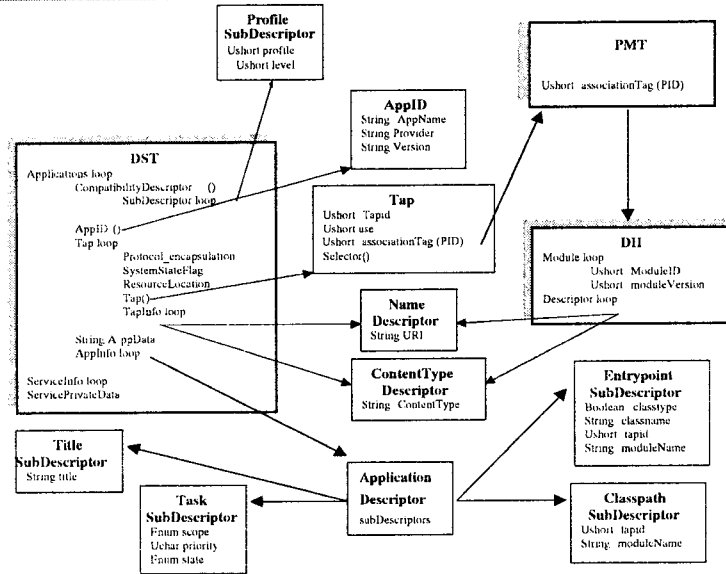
Profile SubDescriptor
Ushort profile
Ushort level

AppID
String AppName
String Provider
String Version

PMT
Ushort associationTag (PID)

DST
Applications loop
CompatibilityDescriptor ()
SubDescriptor loop
AppID ()
Tap loop
Protocol_encapsulation
SystemStateFlag
ResourceLocation
Tap()
TapInfo loop
String AppData
AppInfo loop
ServiceInfo loop
ServicePrivateData

Tap
Ushort Tapid
Ushort use
Ushort associationTag (PID)
Selector()

DII
Module loop
Ushort ModuleID
Ushort moduleVersion
Descriptor loop

Name Descriptor
String URI

ContentType Descriptor
String ContentType

Entrypoint SubDescriptor
Boolean classtype
String classname
Ushort tapid
String moduleName

Title SubDescriptor
String title

Application Descriptor
subDescriptors

Task SubDescriptor
Enum scope
Uchar priority
Enum state

Classpath SubDescriptor
Ushort tapid
String moduleName